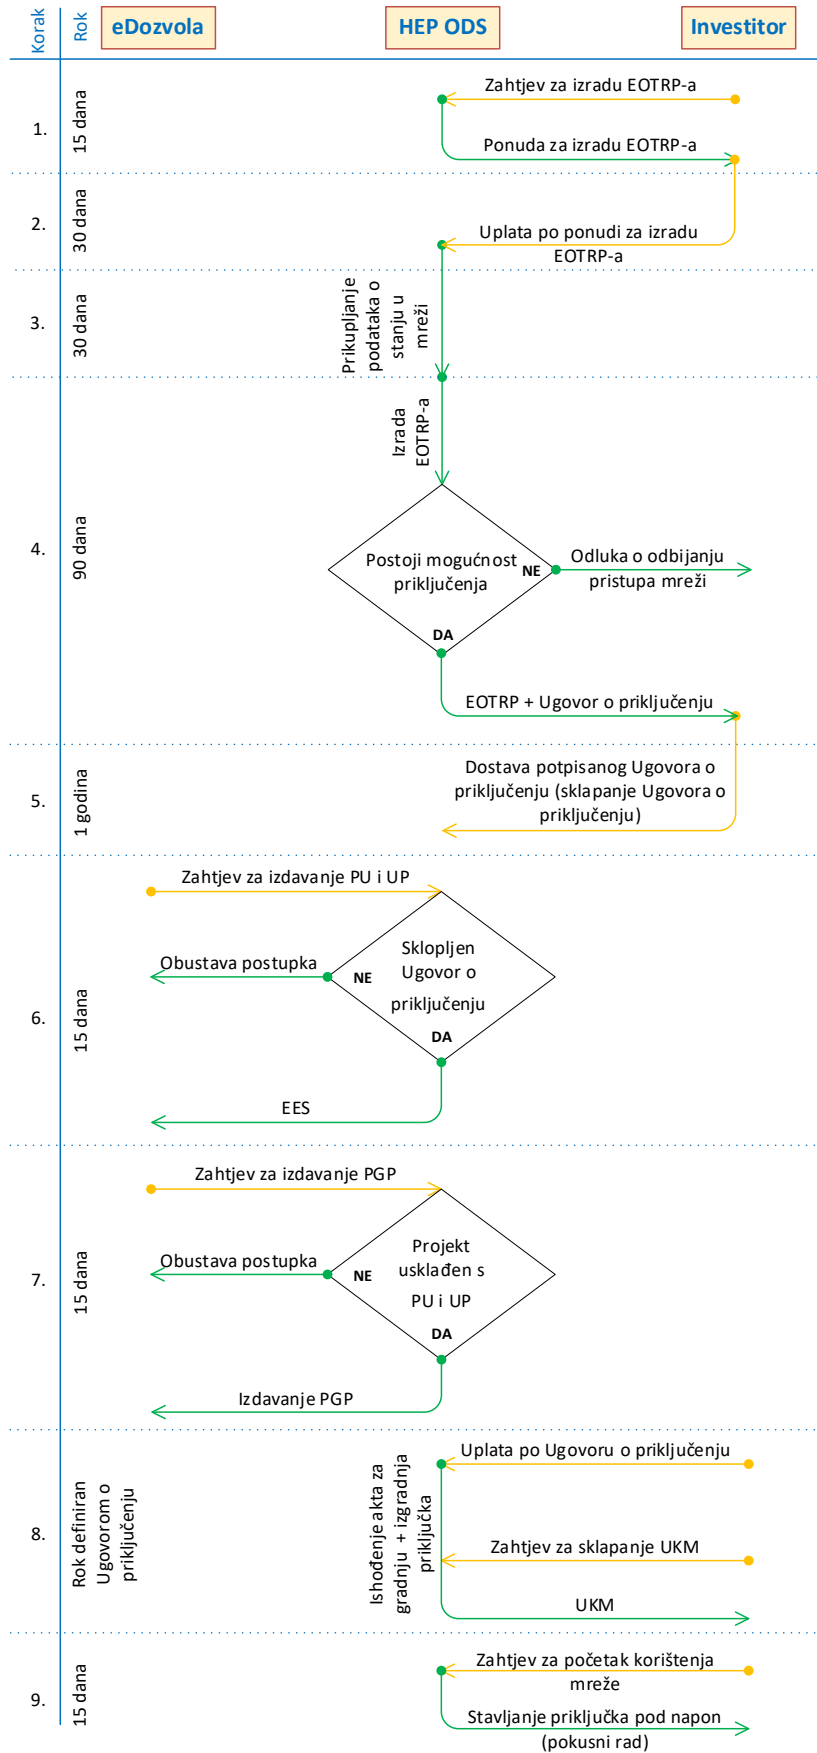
Korak | Rok | eDozvola | HEP ODS | Investitor

1. 15 dana
Zahtjev za izradu EOTRP-a
Ponuda za izradu EOTRP-a

2. 30 dana
Uplata po ponudi za izradu EOTRP-a

3. 30 dana
Prikupljanje podataka o stanju u mreži

4. 90 dana
Izrada EOTRP-a
Postoji mogućnost priključenja
NE
Odluka o odbijanju pristupa mreži
DA
EOTRP + Ugovor o priključenju

5. 1 godina
Dostava potpisanog Ugovora o priključenju (sklapanje Ugovora o priključenju)

6. 15 dana
Zahtjev za izdavanje PU i UP
Sklopljen Ugovor o priključenju
NE
Obustava postupka
DA
EES

7. 15 dana
Zahtjev za izdavanje PGP
Projekt usklađen s PU i UP
NE
Obustava postupka
DA
Izdavanje PGP

8. Rok definiran Ugovorom o priključenju
Ishođenje akta za gradnju + izgradnja priključka
Uplata po Ugovoru o priključenju
Zahtjev za sklapanje UKM
UKM

9. 15 dana
Zahtjev za početak korištenja mreže
Stavljanje priključka pod napon (pokusni rad)